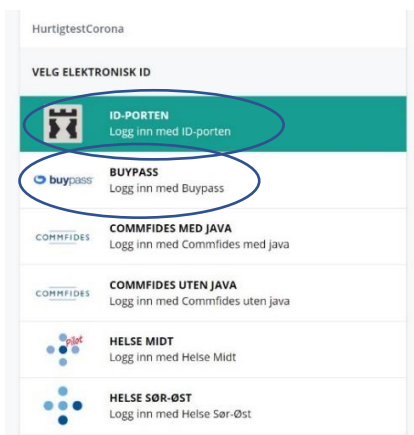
HurtigtestCorona

VELG ELEKTRONISK ID

ID-PORTEN
Logg inn med ID-porten

buypass
BUYPASS
Logg inn med Buypass

COMMFIDES
COMMFIDES MED JAVA
Logg inn med Commfides med java

COMMFIDES
COMMFIDES UTEN JAVA
Logg inn med Commfides uten java

pilot
HELSE MIDT
Logg inn med Helse Midt

HELSE SØR-ØST
Logg inn med Helse Sør-Øst